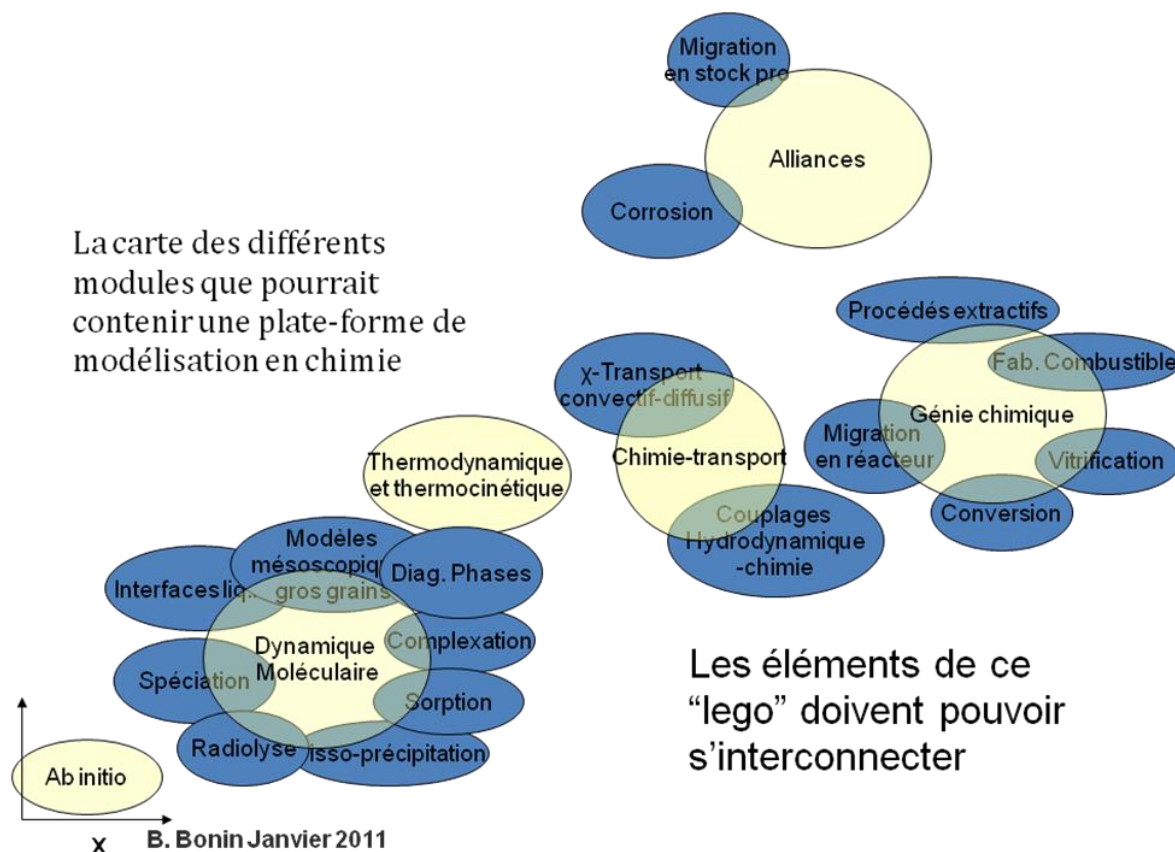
Migration en stock pro

Alliances

Corrosion

La carte des différents modules que pourrait contenir une plate-forme de modélisation en chimie

Procédés extractifs

Fab. Combustible

χ-Transport convectif-diffusif

Génie chimique

Migration en réacteur

Vitrification

Chimie-transport

Thermodynamique et thermocinétique

Conversion

Couplages Hydrodynamique -chimie

Modèles mésoscopiq gros grains

Diag. Phases

Interfaces liq.

Dynamique Moléculaire

Complexation

Spéciation

Sorption

Les éléments de ce “lego” doivent pouvoir s’interconnecter

Radiolyse

isso-précipitation

Ab initio

x

B. Bonin Janvier 2011